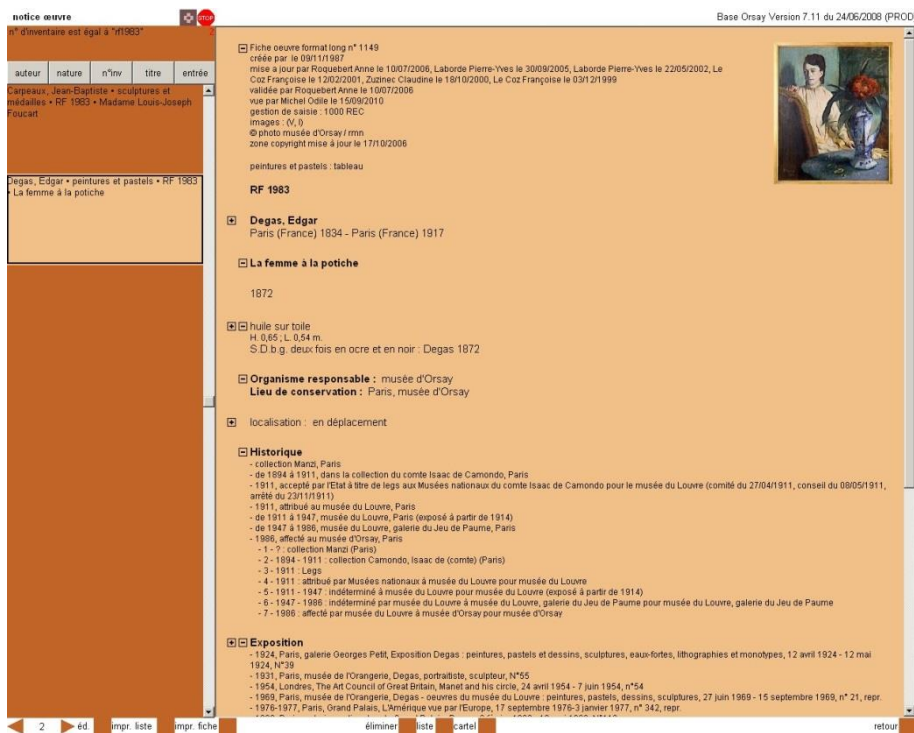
notice œuvre

STOP

Base Orsay Version 7.11 du 24/06/2008 (PROD

n° d'inventaire est égal à "rf1983"

2

| auteur | nature | n°inv | titre | entrée |
|---|---|---|---|---|

Carpeaux, Jean-Baptiste • sculptures et médailles • RF 1983 • Madame Louis-Joseph Foucart

Degas, Edgar • peintures et pastels • RF 1983 • La femme à la potiche

Fiche oeuvre format long n° 1149
créée par le 09/11/1987
mise à jour par Roquebert Anne le 10/07/2006, Laborde Pierre-Yves le 30/09/2005, Laborde Pierre-Yves le 22/05/2002, Le Coz Françoise le 12/02/2001, Zuzinec Claudine le 18/10/2000, Le Coz Françoise le 03/12/1999
validée par Roquebert Anne le 10/07/2006
vue par Michel Odile le 15/09/2010
gestion de saisie : 1000 REC
images : (V, I)
© photo musée d'Orsay / rmn
zone copyright mise à jour le 17/10/2006

peintures et pastels : tableau

RF 1983

Degas, Edgar
Paris (France) 1834 - Paris (France) 1917

La femme à la potiche

1872

huile sur toile
H. 0,65 ; L. 0,54 m.
S.D.b.g. deux fois en ocre et en noir : Degas 1872

Organisme responsable : musée d'Orsay
Lieu de conservation : Paris, musée d'Orsay

localisation : en déplacement

Historique
- collection Manzi, Paris
- de 1894 à 1911, dans la collection du comte Isaac de Camondo, Paris
- 1911, accepté par l'Etat à titre de legs aux Musées nationaux du comte Isaac de Camondo pour le musée du Louvre (comité du 27/04/1911, conseil du 08/05/1911, arrêté du 23/11/1911)
- 1911, attribué au musée du Louvre, Paris
- de 1911 à 1947, musée du Louvre, Paris (exposé à partir de 1914)
- de 1947 à 1986, musée du Louvre, galerie du Jeu de Paume, Paris
- 1986, affecté au musée d'Orsay, Paris
- 1 - ? : collection Manzi (Paris)
- 2 - 1894 - 1911 : collection Camondo, Isaac de (comte) (Paris)
- 3 - 1911 : Legs
- 4 - 1911 : attribué par Musées nationaux à musée du Louvre pour musée du Louvre
- 5 - 1911 - 1947 : indéterminé à musée du Louvre pour musée du Louvre (exposé à partir de 1914)
- 6 - 1947 - 1986 : indéterminé par musée du Louvre à musée du Louvre, galerie du Jeu de Paume pour musée du Louvre, galerie du Jeu de Paume
- 7 - 1986 : affecté par musée du Louvre à musée d'Orsay pour musée d'Orsay

Exposition
- 1924, Paris, galerie Georges Petit, Exposition Degas : peintures, pastels et dessins, sculptures, eaux-fortes, lithographies et monotypes, 12 avril 1924 - 12 mai 1924, n°39
- 1931, Paris, musée de l'Orangerie, Degas, portraitiste, sculpteur, N°55
- 1954, Londres, The Art Council of Great Britain, Manet and his circle, 24 avril 1954 - 7 juin 1954, n°54
- 1969, Paris, musée de l'Orangerie, Degas - oeuvres du musée du Louvre : peintures, pastels, dessins, sculptures, 27 juin 1969 - 15 septembre 1969, n° 21, repr.
- 1976-1977, Paris, Grand Palais, L'Amérique vue par l'Europe, 17 septembre 1976-3 janvier 1977, n° 342, repr.
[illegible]

2 éd. impr. liste impr. fiche éliminer liste cartel retour